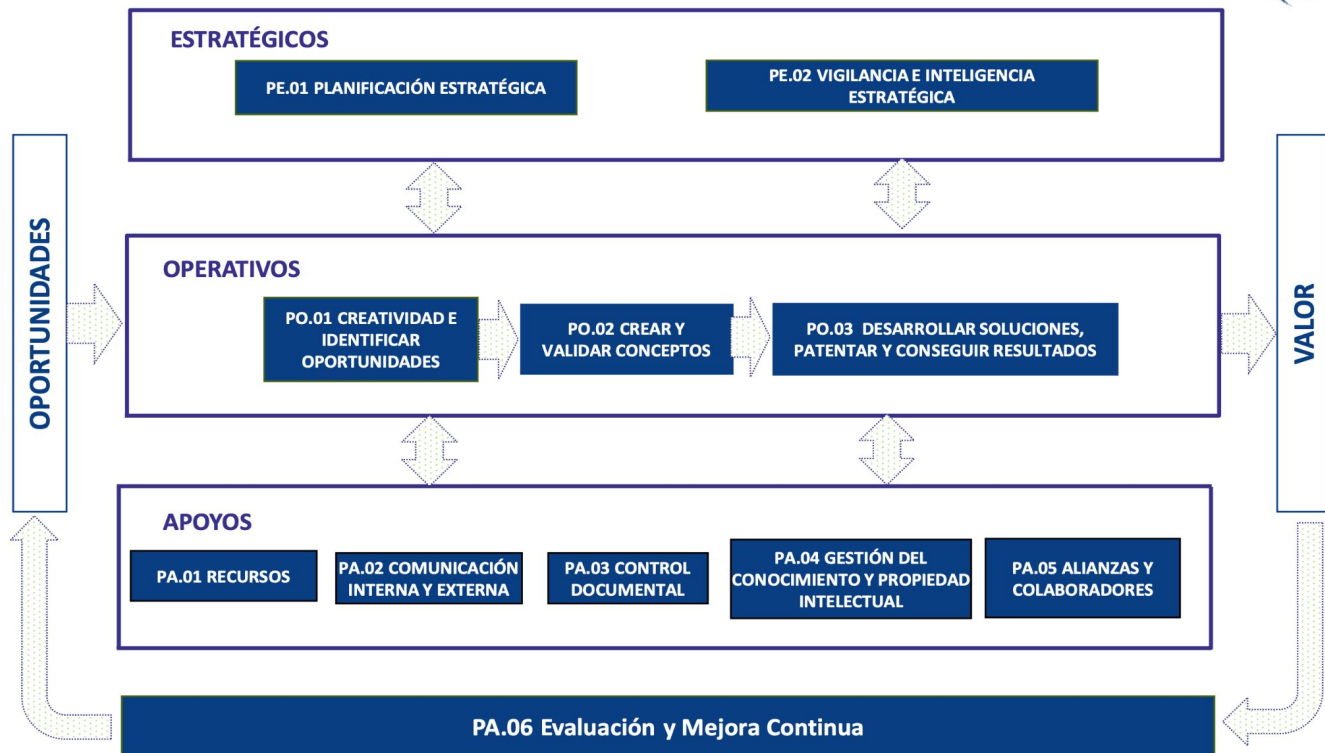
ESTRATÉGICOS

PE.01 PLANIFICACIÓN ESTRATÉGICA

PE.02 VIGILANCIA E INTELIGENCIA ESTRATÉGICA

OPORTUNIDADES

OPERATIVOS

PO.01 CREATIVIDAD E IDENTIFICAR OPORTUNIDADES

PO.02 CREAR Y VALIDAR CONCEPTOS

PO.03 DESARROLLAR SOLUCIONES, PATENTAR Y CONSEGUIR RESULTADOS

VALOR

APOYOS

PA.01 RECURSOS

PA.02 COMUNICACIÓN INTERNA Y EXTERNA

PA.03 CONTROL DOCUMENTAL

PA.04 GESTIÓN DEL CONOCIMIENTO Y PROPIEDAD INTELECTUAL

PA.05 ALIANZAS Y COLABORADORES

PA.06 Evaluación y Mejora Continua